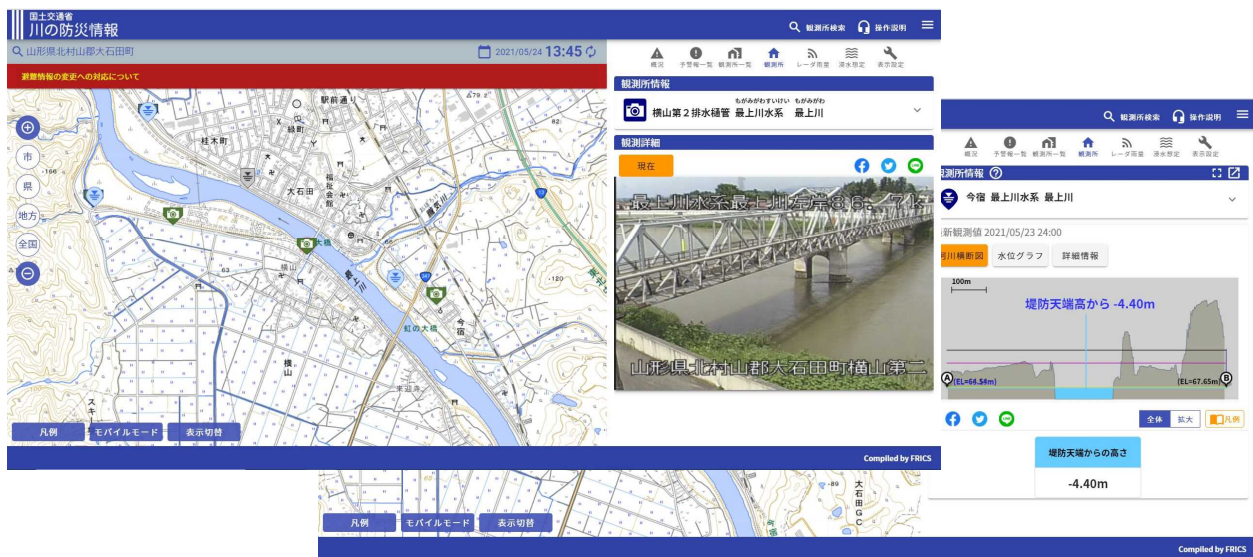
国土交通省
川の防災情報

観測所検索　操作説明

山形県北村山郡大石田町　2021/05/24 13:45

避難情報の変更への対応について

概況　予警報一覧　観測所一覧　観測所　レーダ雨量　浸水想定　表示設定

観測所情報
横山第2排水樋管　最上川水系　最上川
もがみがわすいけい　もがみがわ

観測詳細
現在

最上川水系最上川左岸86.7k
山形県北村山郡大石田町横山第二

市
県
地方
全国

駅前通り
桂木町
大石田
福祉会館
虹の大橋
今宿
横山
来迎寺
スキ

凡例　モバイルモード　表示切替

Compiled by FRICS

観測所検索　操作説明

概況　予警報一覧　観測所一覧　観測所　レーダ雨量　浸水想定　表示設定

観測所情報
今宿　最上川水系　最上川

新観測値 2021/05/23 24:00
河川横断図　水位グラフ　詳細情報

100m
堤防天端高から -4.40m
(EL=64.54m)　(EL=67.65m)

全体　拡大　凡例

堤防天端からの高さ
-4.40m

大石田町
G
C

凡例　モバイルモード　表示切替

Compiled by FRICS